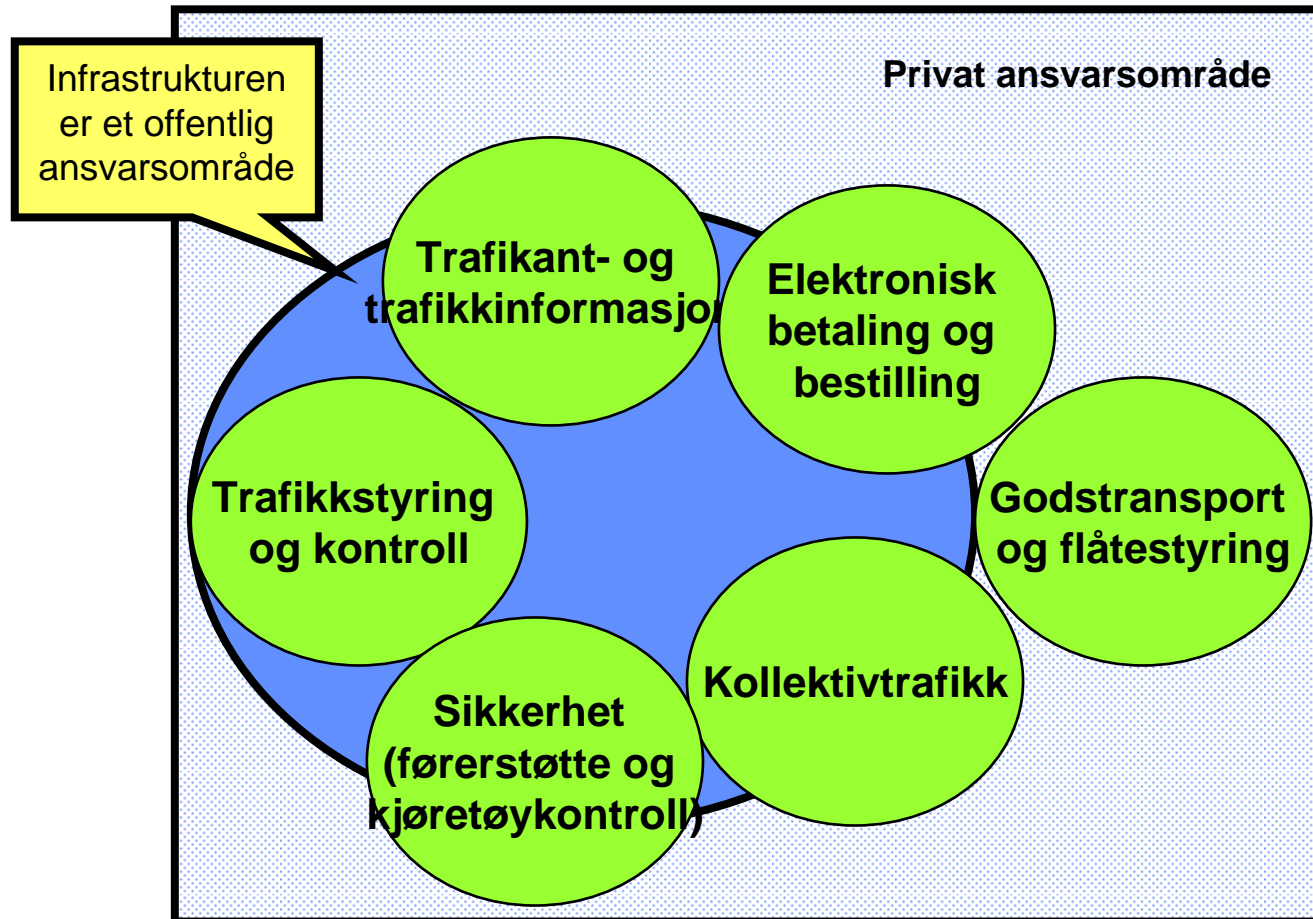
Infrastrukturen er et offentlig ansvarsområde

Privat ansvarsområde

Trafikant- og trafikkinformasjo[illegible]

Elektronisk betaling og bestilling

Trafikkstyring og kontroll

Godstransport og flåtestyring

Kollektivtrafikk

Sikkerhet (førerstøtte og kjøretøykontroll)